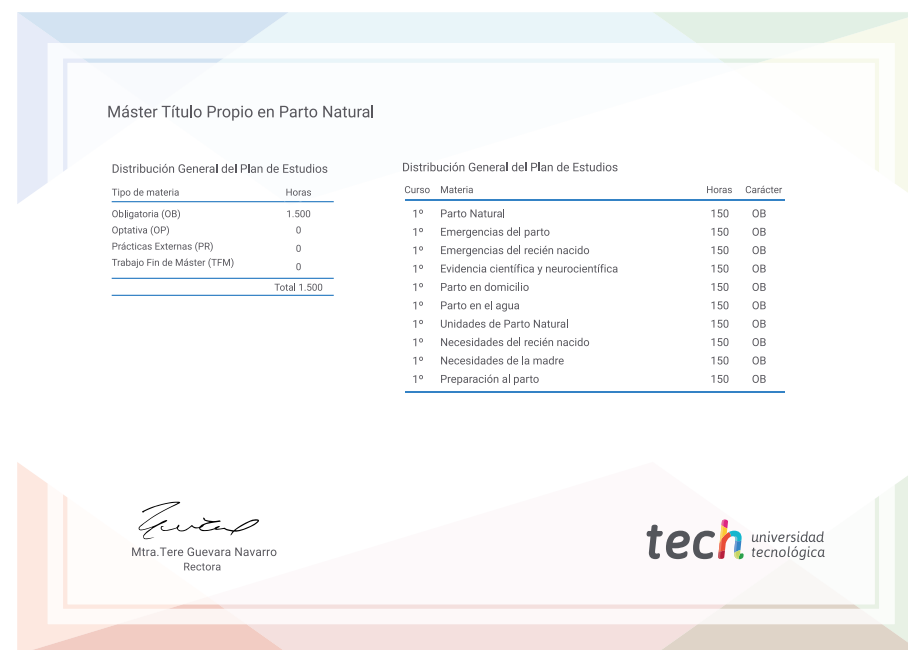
Máster Título Propio en Parto Natural

Distribución General del Plan de Estudios

| Tipo de materia | Horas |
|---|---|
| Obligatoria (OB) | 1.500 |
| Optativa (OP) | 0 |
| Prácticas Externas (PR) | 0 |
| Trabajo Fin de Máster (TFM) | 0 |
| | Total 1.500 |

Distribución General del Plan de Estudios

| Curso | Materia | Horas | Carácter |
|---|---|---|---|
| 1º | Parto Natural | 150 | OB |
| 1º | Emergencias del parto | 150 | OB |
| 1º | Emergencias del recién nacido | 150 | OB |
| 1º | Evidencia científica y neurocientífica | 150 | OB |
| 1º | Parto en domicilio | 150 | OB |
| 1º | Parto en el agua | 150 | OB |
| 1º | Unidades de Parto Natural | 150 | OB |
| 1º | Necesidades del recién nacido | 150 | OB |
| 1º | Necesidades de la madre | 150 | OB |
| 1º | Preparación al parto | 150 | OB |

Mtra.Tere Guevara Navarro
Rectora

tech universidad tecnológica